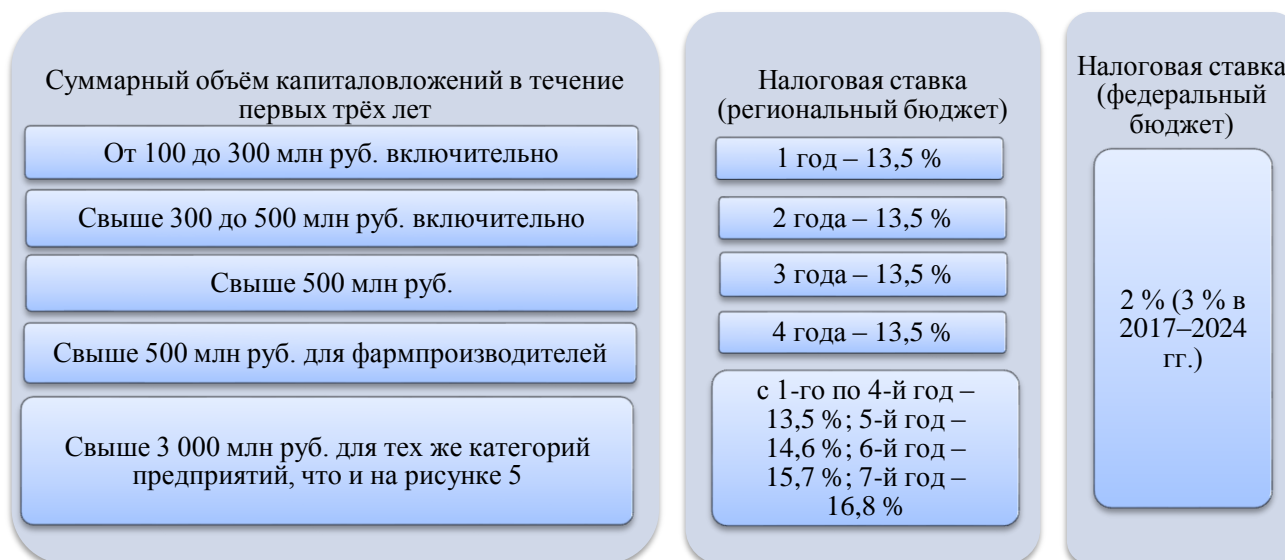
Суммарный объём капиталовложений в течение первых трёх лет

От 100 до 300 млн руб. включительно

Свыше 300 до 500 млн руб. включительно

Свыше 500 млн руб.

Свыше 500 млн руб. для фармпроизводителей

Свыше 3 000 млн руб. для тех же категорий предприятий, что и на рисунке 5

Налоговая ставка (региональный бюджет)

1 год – 13,5 %

2 года – 13,5 %

3 года – 13,5 %

4 года – 13,5 %

с 1-го по 4-й год – 13,5 %; 5-й год – 14,6 %; 6-й год – 15,7 %; 7-й год – 16,8 %

Налоговая ставка (федеральный бюджет)

2 % (3 % в 2017–2024 гг.)